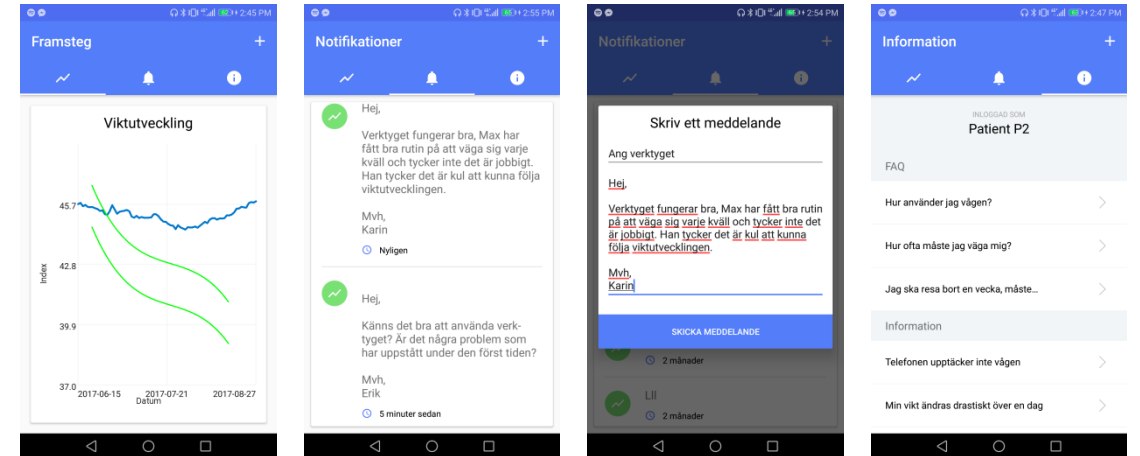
2:45 PM

Framsteg +

Viktutveckling

45.7

42.8

39.9

37.0

Index

2017-06-15 2017-07-21 2017-08-27

Datum

2:55 PM

Notifikationer +

Hej,

Verktyget fungerar bra, Max har fått bra rutin på att väga sig varje kväll och tycker inte det är jobbigt. Han tycker det är kul att kunna följa viktutvecklingen.

Mvh,
Karin

Nyligen

Hej,

Känns det bra att använda verktyget? Är det några problem som har uppstått under den först tiden?

Mvh,
Erik

5 minuter sedan

2:54 PM

Notifikationer +

Skriv ett meddelande

Ang verktyget

Hej,

Verktyget fungerar bra, Max har fått bra rutin på att väga sig varje kväll och tycker inte det är jobbigt. Han tycker det är kul att kunna följa viktutvecklingen.

Mvh,
Karin

SKICKA MEDDELANDE

2 månader

LII

2 månader

2:47 PM

Information +

INLOGGAD SOM

Patient P2

FAQ

Hur använder jag vågen?

Hur ofta måste jag väga mig?

Jag ska resa bort en vecka, måste...

Information

Telefonen upptäcker inte vågen

Min vikt ändras drastiskt över en dag